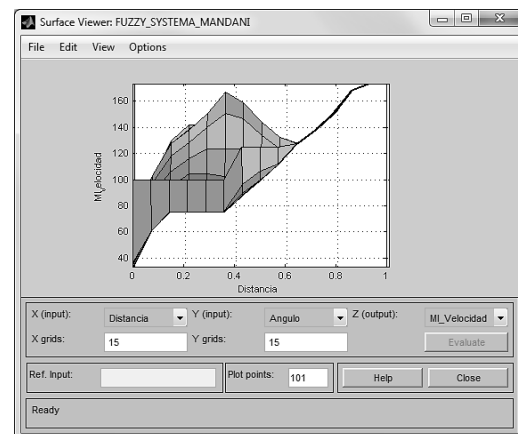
Surface Viewer: FUZZY_SYSTEMA_MANDANI

File Edit View Options

160
140
120
100
80
60
40

MI_elocidad

0 0.2 0.4 0.6 0.8 1
Distancia

X (input): Distancia
Y (input): Angulo
Z (output): MI_Velocidad
X grids: 15
Y grids: 15
Evaluate

Ref. Input:
Plot points: 101
Help
Close

Ready